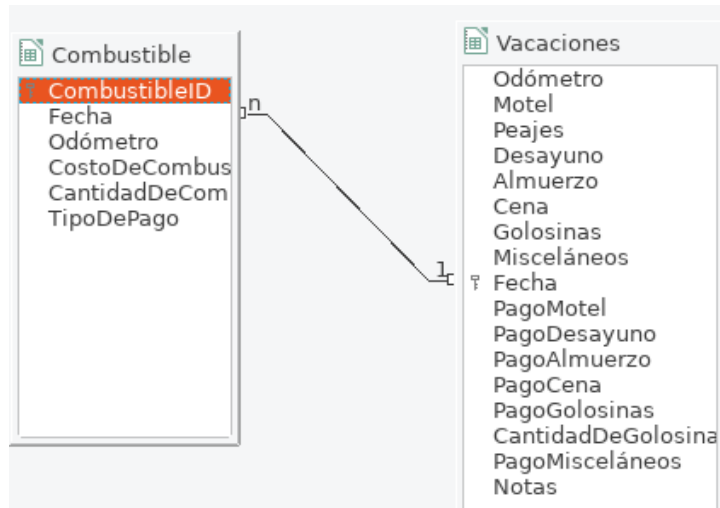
Combustible

CombustibleID
Fecha
Odómetro
CostoDeCombus
CantidadDeCom
TipoDePago

n

1

Vacaciones

Odómetro
Motel
Peajes
Desayuno
Almuerzo
Cena
Golosinas
Misceláneos
Fecha
PagoMotel
PagoDesayuno
PagoAlmuerzo
PagoCena
PagoGolosinas
CantidadDeGolosina
PagoMisceláneos
Notas